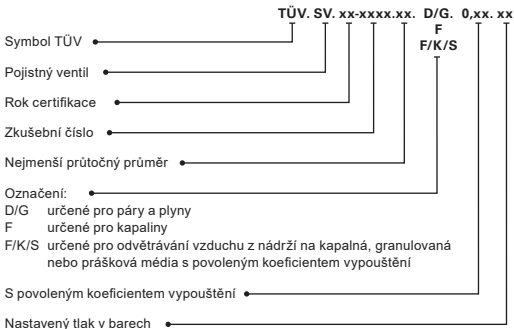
TÜV. SV. xx-xxxx.xx. D/G. 0,xx. xx
F
F/K/S

Symbol TÜV

Pojistný ventil

Rok certifikace

Zkušební číslo

Nejmenší průtočný průměr

Označení:
D/G určené pro páry a plyny
F určené pro kapaliny
F/K/S určené pro odvětrávání vzduchu z nádrží na kapalná, granulovaná nebo prášková média s povoleným koeficientem vypouštění

S povoleným koeficientem vypouštění

Nastavený tlak v barech